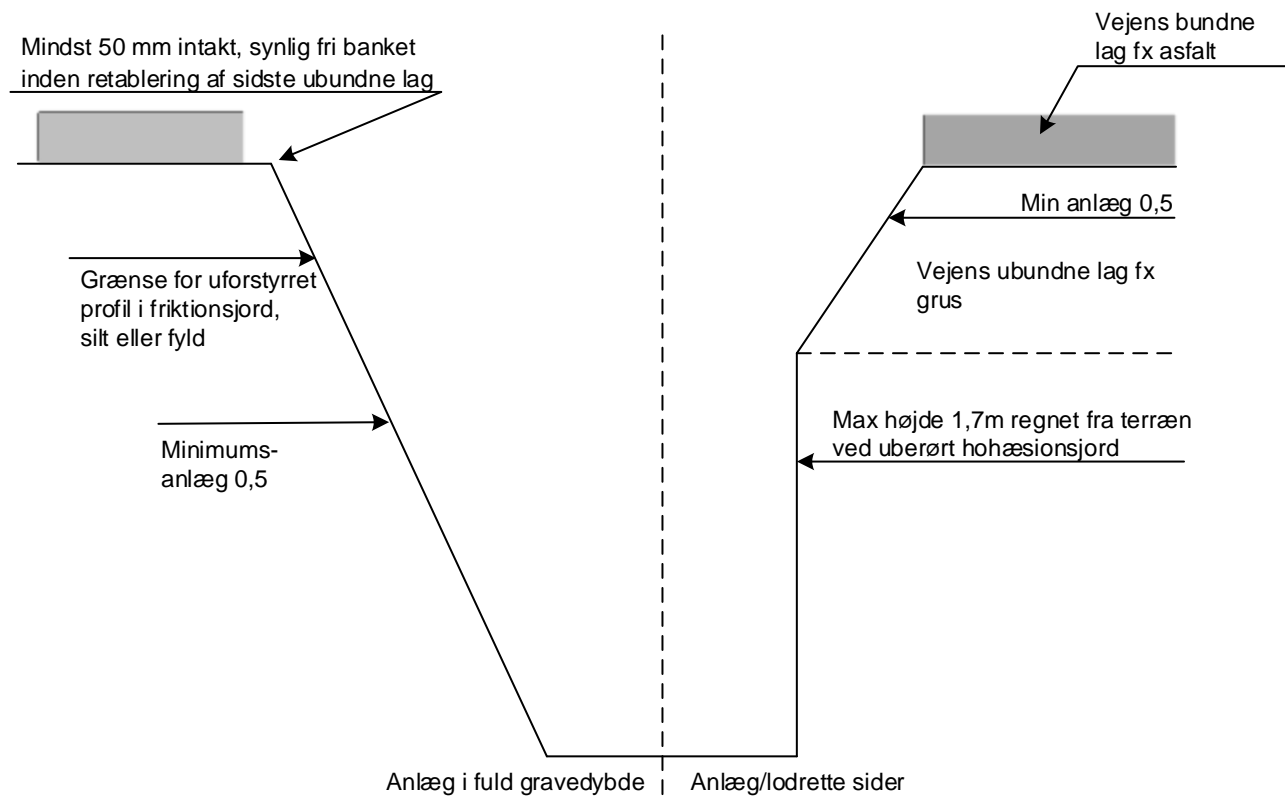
Mindst 50 mm intakt, synlig fri banket inden retablering af sidste ubundne lag

Vejens bundne lag fx asfalt

Min anlæg 0,5

Vejens ubundne lag fx grus

Grænse for uforstyrret profil i friktionsjord, silt eller fyld

Minimums-anlæg 0,5

Max højde 1,7m regnet fra terræn ved uberørt hohæsionsjord

Anlæg i fuld gravedybde

Anlæg/lodrette sider